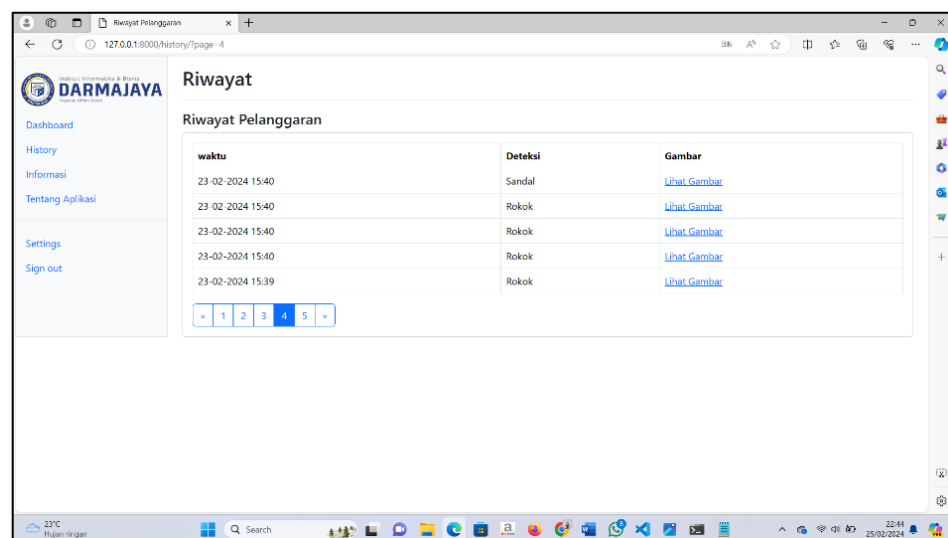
Riwayat Pelanggaran
127.0.0.1:8000/history/?page=4

Institut Informatika & Bisnis
DARMAJAYA

Dashboard
History
Informasi
Tentang Aplikasi

Settings
Sign out

Riwayat

Riwayat Pelanggaran

| waktu | Deteksi | Gambar |
|---|---|---|
| 23-02-2024 15:40 | Sandal | Lihat Gambar |
| 23-02-2024 15:40 | Rokok | Lihat Gambar |
| 23-02-2024 15:40 | Rokok | Lihat Gambar |
| 23-02-2024 15:40 | Rokok | Lihat Gambar |
| 23-02-2024 15:39 | Rokok | Lihat Gambar |

« 1 2 3 4 5 »

23°C
Hujan ringan
Search
22:44
25/02/2024